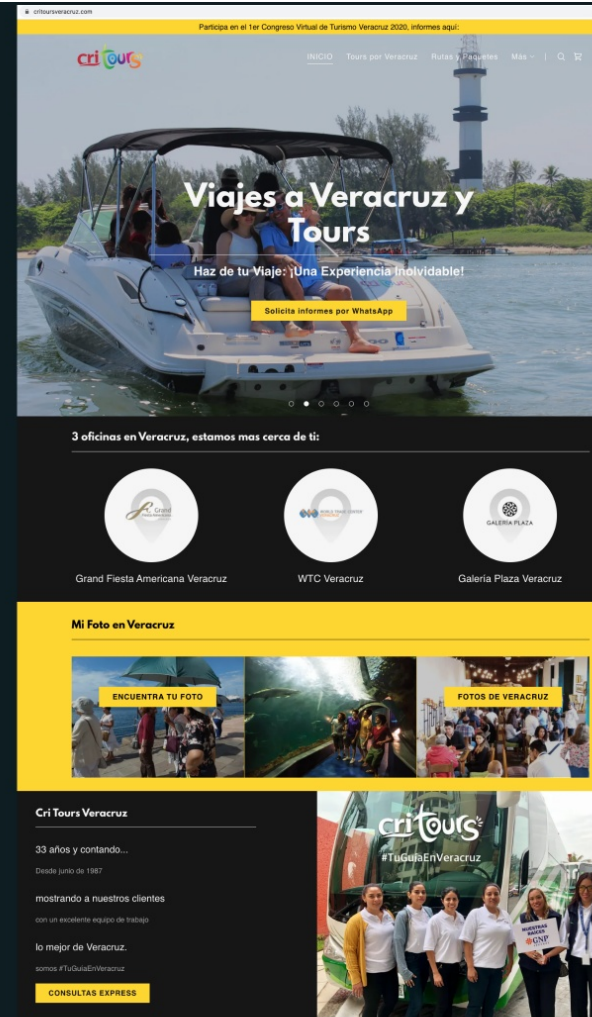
critoursveracruz.com

Participa en el 1er Congreso Virtual de Turismo Veracruz 2020, informes aquí:

cri tours

INICIO Tours por Veracruz Rutas y Paquetes Más

Viajes a Veracruz y Tours

Haz de tu Viaje: ¡Una Experiencia Inolvidable!

Solicita informes por WhatsApp

3 oficinas en Veracruz, estamos mas cerca de ti:

Grand

WORLD TRADE CENTER

GALERIA PLAZA

Grand Fiesta Americana Veracruz

WTC Veracruz

Galería Plaza Veracruz

Mi Foto en Veracruz

ENCUENTRA TU FOTO

FOTOS DE VERACRUZ

Cri Tours Veracruz

33 años y contando...

Desde junio de 1987

mostrando a nuestros clientes

con un excelente equipo de trabajo

lo mejor de Veracruz.

somos #TuGuiaEnVeracruz

CONSULTAS EXPRESS

cri tours

#TuGuiaEnVeracruz

NUESTRAS RAÍCES

GNP